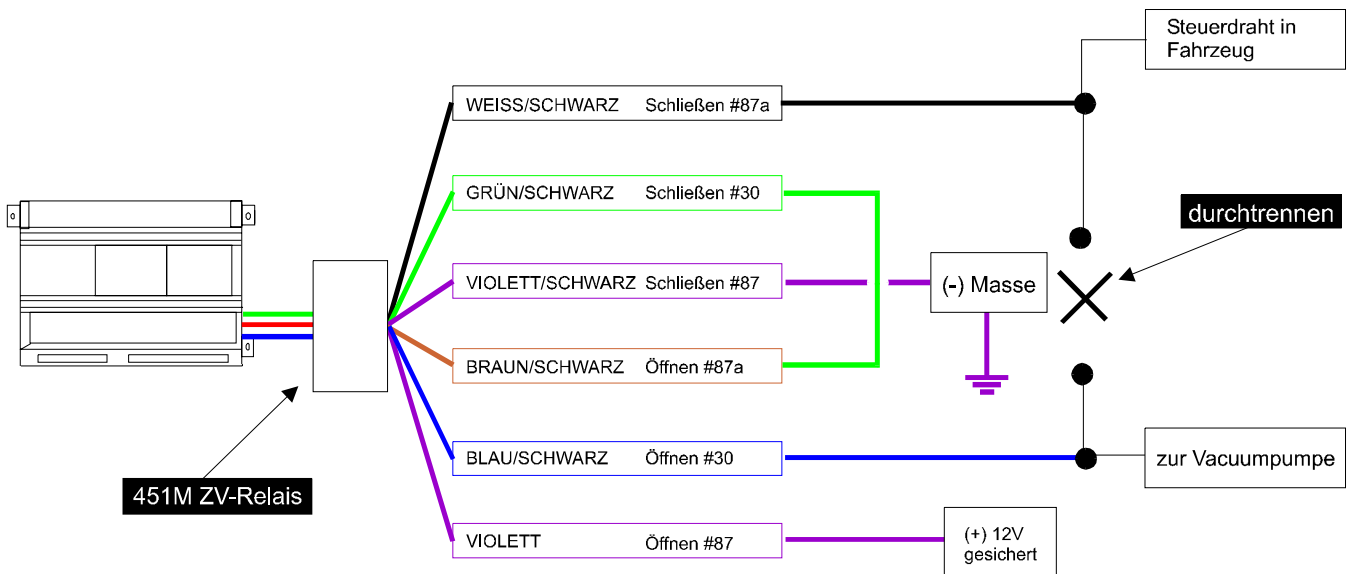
Steuerdraht in Fahrzeug

WEISS/SCHWARZ Schließen #87a

GRÜN/SCHWARZ Schließen #30

durchtrennen

VIOLETT/SCHWARZ Schließen #87

(-) Masse

BRAUN/SCHWARZ Öffnen #87a

BLAU/SCHWARZ Öffnen #30

zur Vacuumpumpe

451M ZV-Relais

VIOLETT Öffnen #87

(+) 12V gesichert